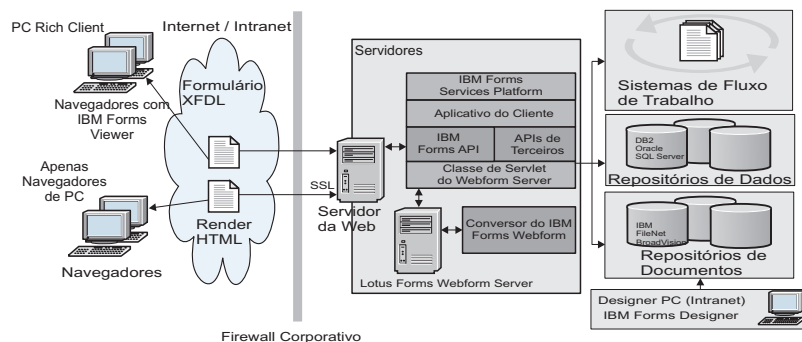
PC Rich Client

Internet / Intranet

Formulário XFDL

Navegadores com IBM Forms Viewer

Apenas Navegadores de PC

SSL

Render HTML

Navegadores

Servidores

IBM Forms Services Platform

Aplicativo do Cliente

IBM Forms API

APIs de Terceiros

Classe de Servlet do Webform Server

Servidor da Web

Conversor do IBM Forms Webform

Lotus Forms Webform Server

Sistemas de Fluxo de Trabalho

DB2
Oracle
SQL Server

Repositórios de Dados

IBM
FileNet
BroadVision

Repositórios de Documentos

Designer PC (Intranet)
IBM Forms Designer

Firewall Corporativo